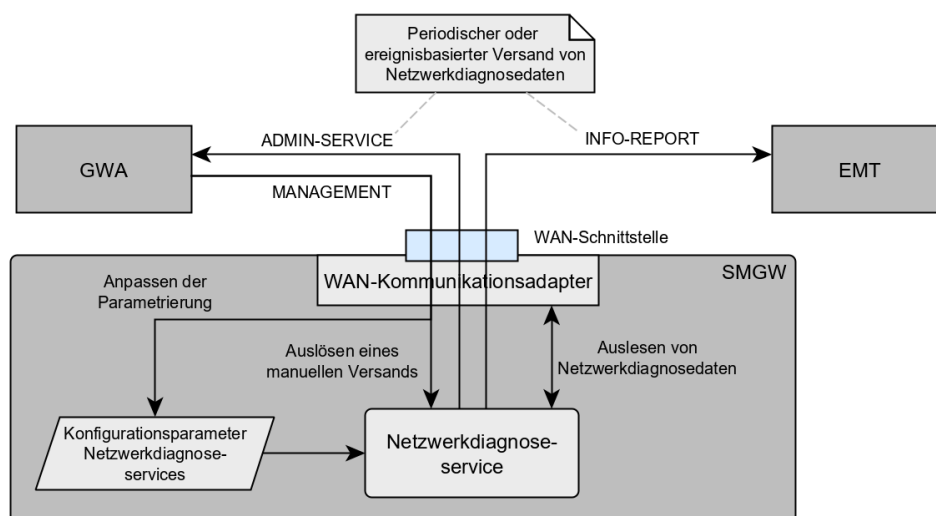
Periodischer oder ereignisbasierter Versand von Netzwerkdiagnosedaten

GWA

ADMIN-SERVICE

MANAGEMENT

INFO-REPORT

EMT

WAN-Schnittstelle

SMGW

WAN-Kommunikationsadapter

Anpassen der Parametrierung

Auslösen eines manuellen Versands

Auslesen von Netzwerkdiagnosedaten

Konfigurationsparameter Netzwerkdiagnose-services

Netzwerkdiagnose-service